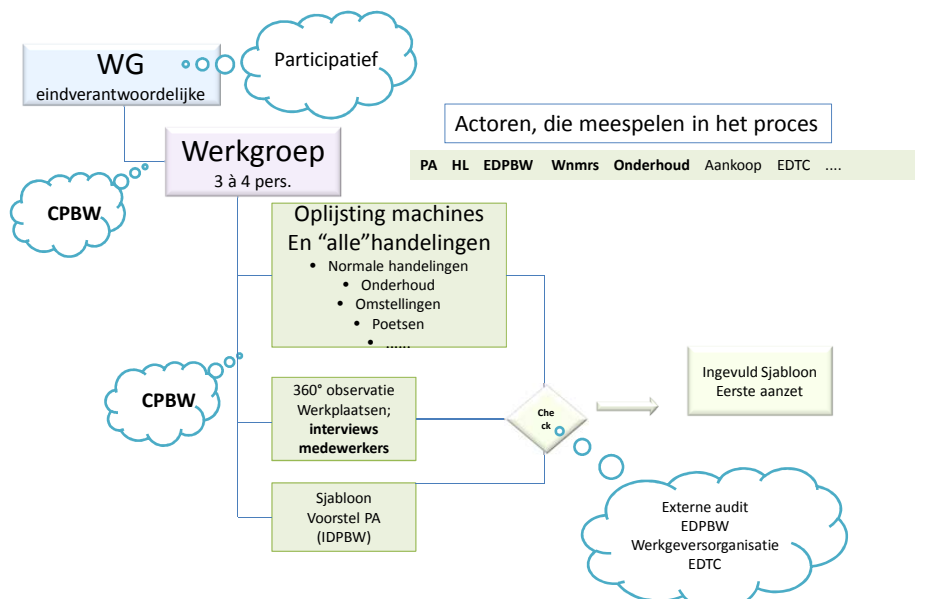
WG
eindverantwoordelijke

Participatief

Actoren, die meespelen in het proces

PA HL EDPBW Wnmrs Onderhoud Aankoop EDTC ....

Werkgroep
3 à 4 pers.

CPBW

Oplijsting machines
En "alle"handelingen
- Normale handelingen
- Onderhoud
- Omstellingen
- Poetsen
- .....

CPBW

360° observatie Werkplaatsen; **interviews medewerkers**

Che ck

Ingevuld Sjabloon
Eerste aanzet

Sjabloon
Voorstel PA
(IDPBW)

Externe audit
EDPBW
Werkgeversorganisatie
EDTC